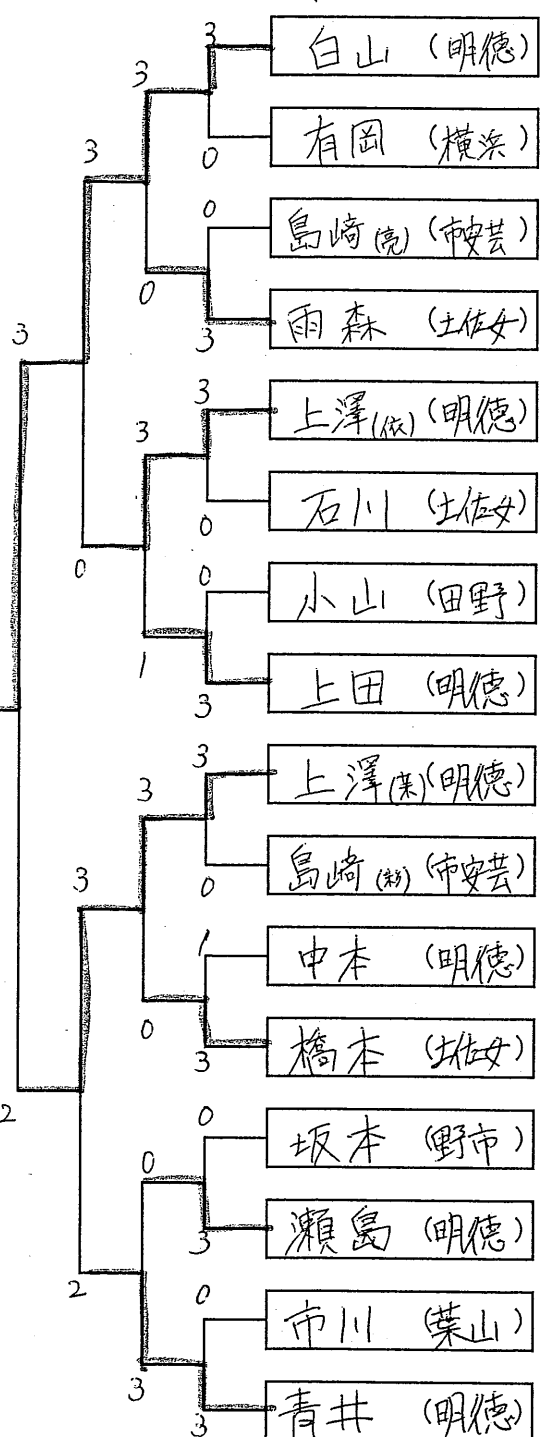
3
白山 （明徳）
0
有岡 （横浜）
3
0
島崎(亮) （市安芸）
0
3
雨森 （土佐女）
3
3
上澤(依) （明徳）
0
石川 （土佐女）
3
0
0
小山 （田野）
1
3
上田 （明徳）
3
上澤(実) （明徳）
3
0
島崎(彩) （市安芸）
3
1
中本 （明徳）
0
3
橋本 （土佐女）
2
0
坂本 （野市）
0
3
瀬島 （明徳）
2
0
市川 （葉山）
3
3
青井 （明徳）